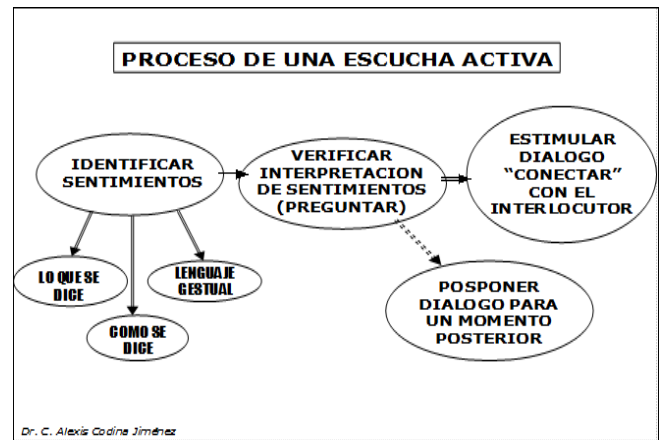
PROCESO DE UNA ESCUCHA ACTIVA

IDENTIFICAR SENTIMIENTOS

VERIFICAR INTERPRETACION DE SENTIMIENTOS (PREGUNTAR)

ESTIMULAR DIALOGO "CONECTAR" CON EL INTERLOCUTOR

LO QUE SE DICE

COMO SE DICE

LENGUAJE GESTUAL

POSPONER DIALOGO PARA UN MOMENTO POSTERIOR

Dr. C. Alexis Codina Jiménez